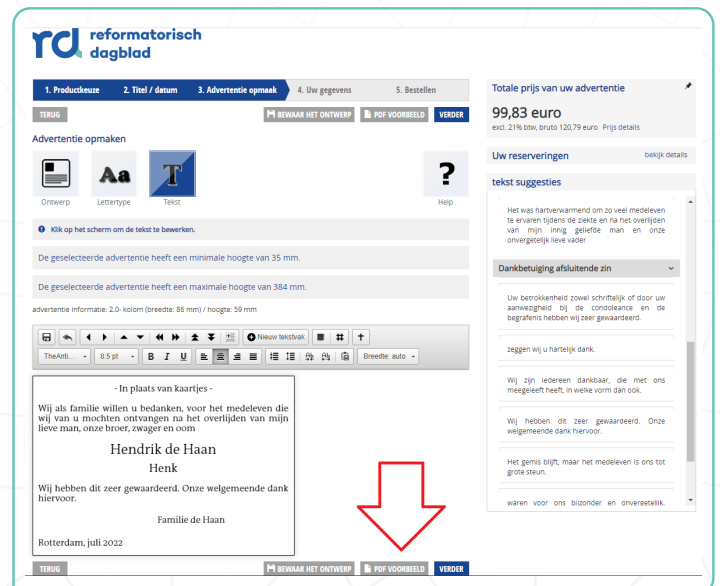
reformatorisch dagblad

1. Productkeuze
2. Titel / datum
3. Advertentie opmaak
4. Uw gegevens
5. Bestellen

TERUG
BEWAAR HET ONTWERP
PDF VOORBEELD
VERDER

Advertentie opmaken

Ontwerp
Lettertype
Tekst
Help

Klik op het scherm om de tekst te bewerken.

De geselecteerde advertentie heeft een minimale hoogte van 35 mm.

De geselecteerde advertentie heeft een maximale hoogte van 384 mm.

advertentie informatie: 2.0- kolom (breedte: 86 mm) / hoogte: 59 mm

Nieuw tekstvak
TheAnti...
8.5 pt
B I U
Breedte: auto

- In plaats van kaartjes -

Wij als familie willen u bedanken, voor het medeleven die wij van u mochten ontvangen na het overlijden van mijn lieve man, onze broer, zwager en oom

Hendrik de Haan

Henk

Wij hebben dit zeer gewaardeerd. Onze welgemeende dank hiervoor.

Familie de Haan

Rotterdam, juli 2022

TERUG
BEWAAR HET ONTWERP
PDF VOORBEELD
VERDER

Totale prijs van uw advertentie

99,83 euro

excl. 21% btw, bruto 120,79 euro Prijs details

Uw reserveringen
bekijk details

tekst suggesties

Het was hartverwarmend om zo veel medeleven te ervaren tijdens de ziekte en na het overlijden van mijn innig geliefde man en onze onvergetelijk lieve vader

Dankbetuiging afsluitende zin

Uw betrokkenheid zowel schriftelijk of door uw aanwezigheid bij de condoleance en de begrafenis hebben wij zeer gewaardeerd.

zeggen wij u hartelijk dank.

Wij zijn iedereen dankbaar, die met ons meegeleefd heeft, in welke vorm dan ook.

Wij hebben dit zeer gewaardeerd. Onze welgemeende dank hiervoor.

Het gemis blijft, maar het medeleven is ons tot grote steun.

waren voor ons bijzonder en onvergetelijk.